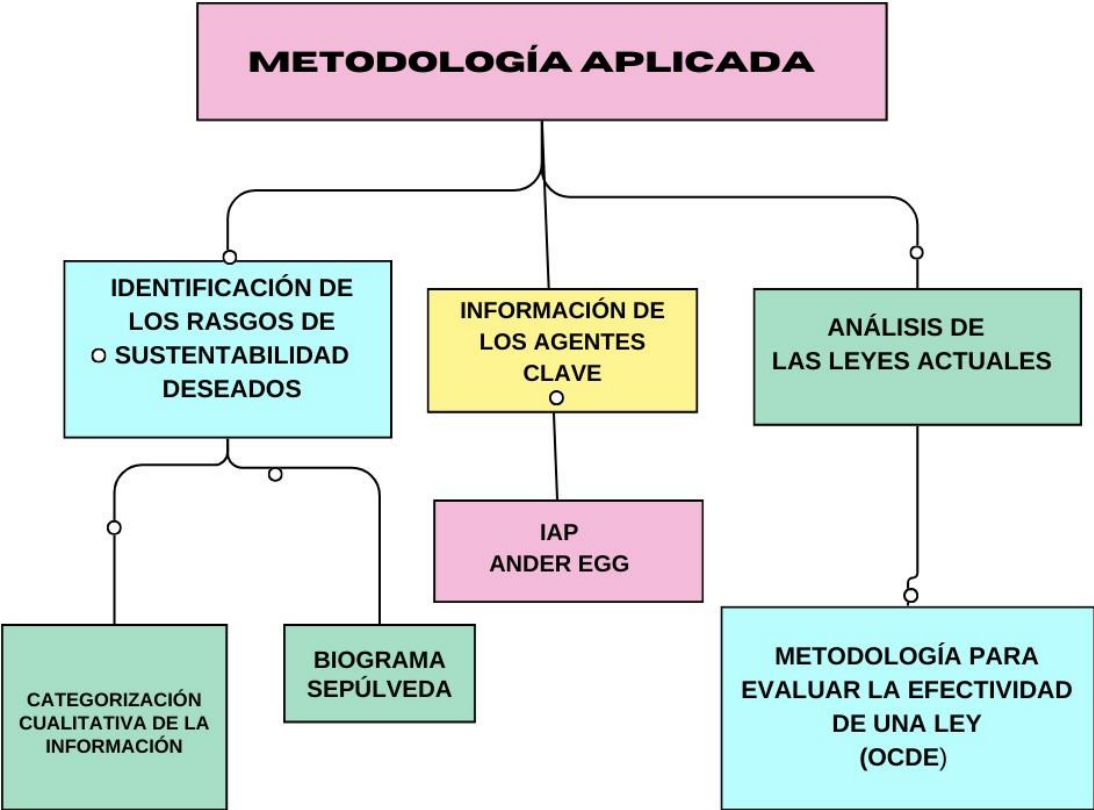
METODOLOGÍA APLICADA

IDENTIFICACIÓN DE LOS RASGOS DE SUSTENTABILIDAD DESEADOS

INFORMACIÓN DE LOS AGENTES CLAVE

ANÁLISIS DE LAS LEYES ACTUALES

IAP
ANDER EGG

CATEGORIZACIÓN CUALITATIVA DE LA INFORMACIÓN

BIOGRAMA SEPÚLVEDA

METODOLOGÍA PARA EVALUAR LA EFECTIVIDAD DE UNA LEY (OCDE)